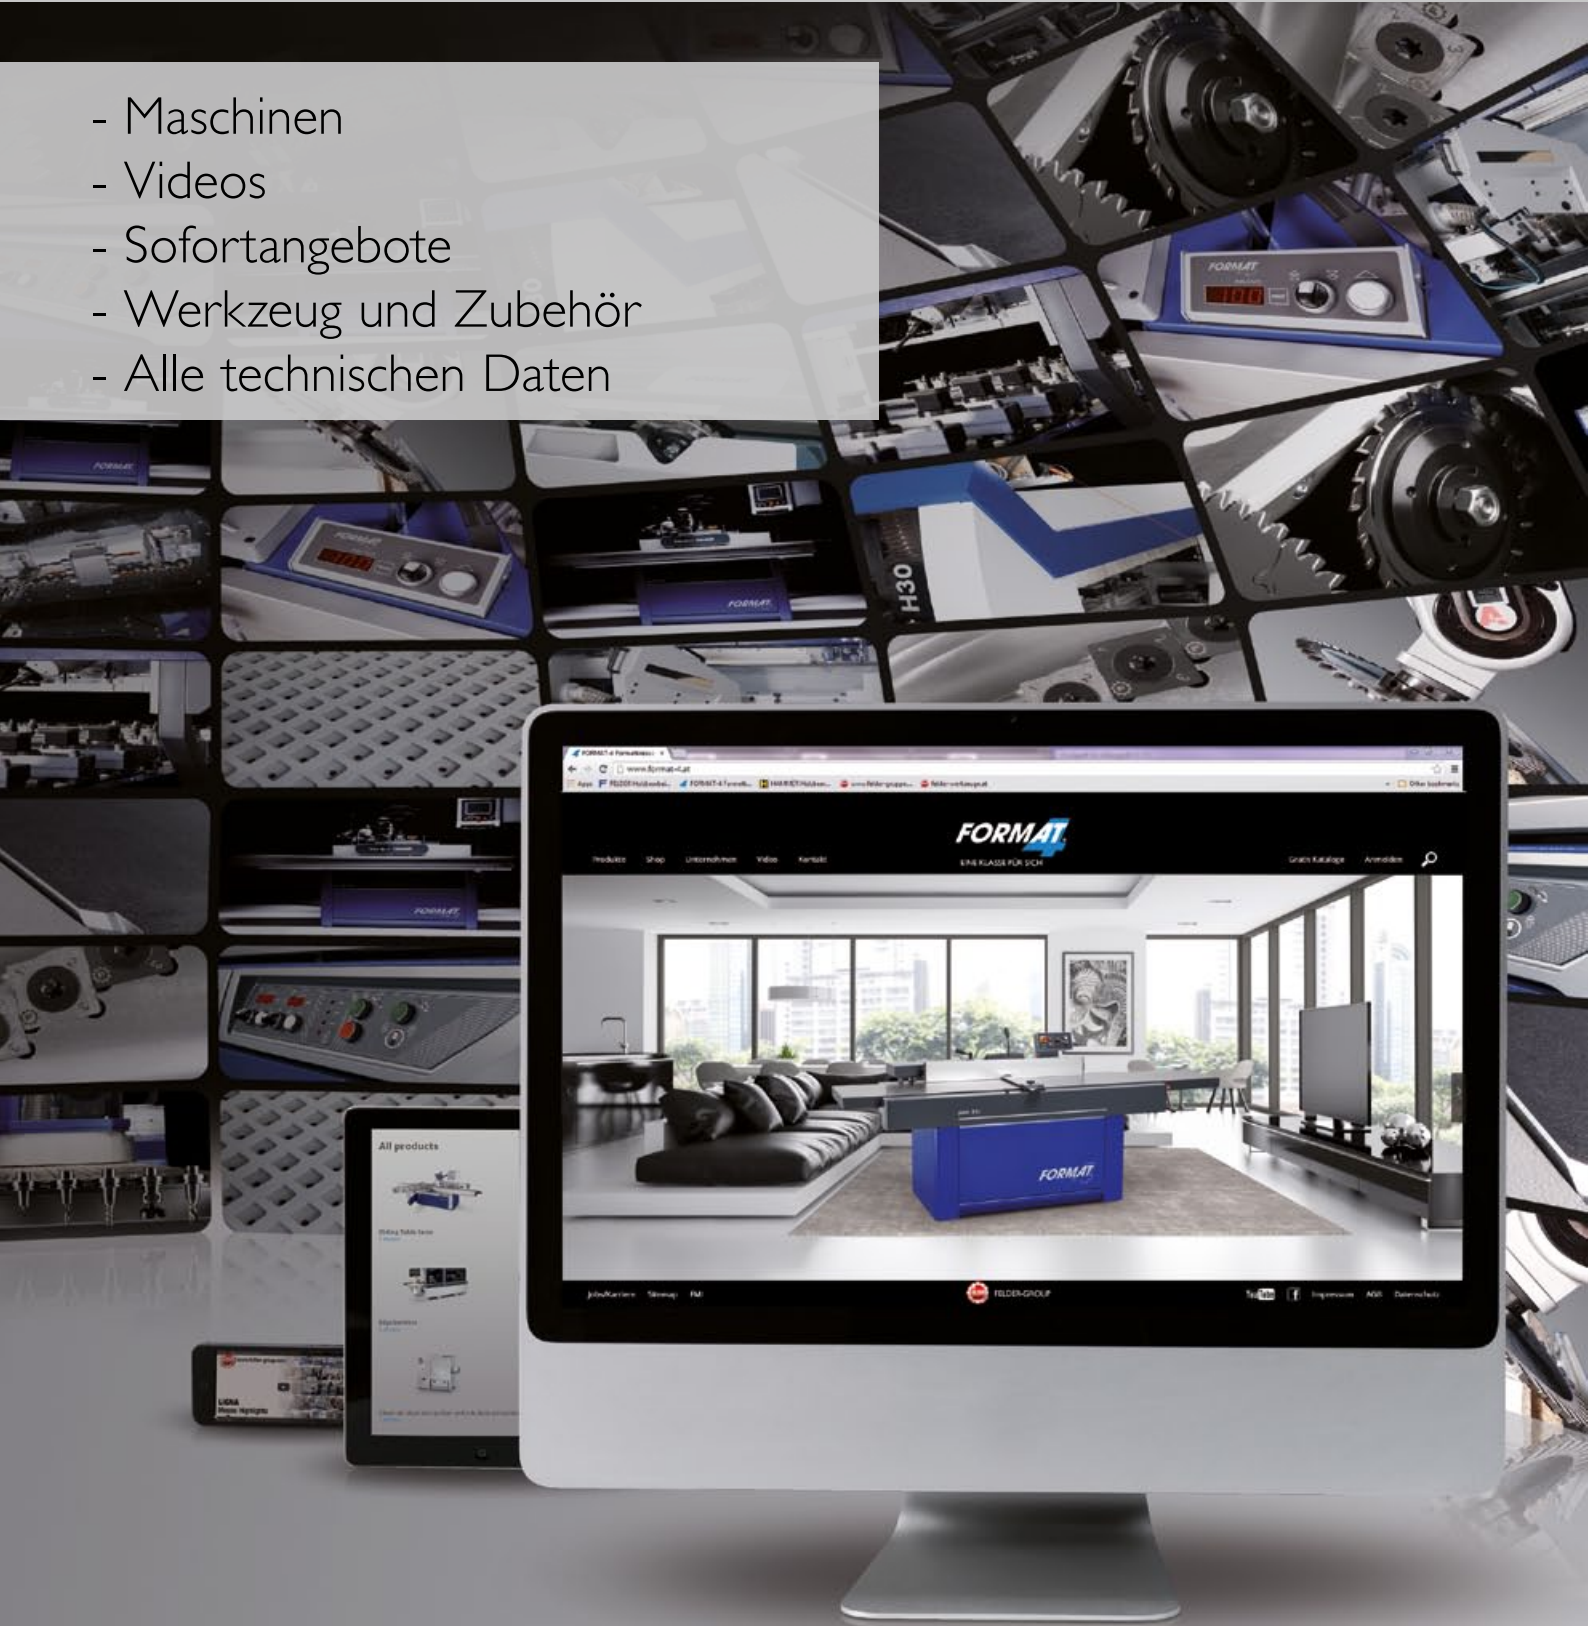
- Maschinen
- Videos
- Sofortangebote
- Werkzeug und Zubehör
- Alle technischen Daten

FORMAT
FORMAT
FORMAT
H30
FORMAT

www.format-4.at

FORMAT 4
EINE KLASSE FÜR SICH

Produkte Shop Unternehmen Video Kontakt
Gratis Kataloge Anmelden

FORMAT

Jobs/Karriere Sitemap FAQ
FELDER-GROUP
YouTube Impressum AGB Datenschutz

All products
Sliding Table Saws
Edgebanders

LIGNA